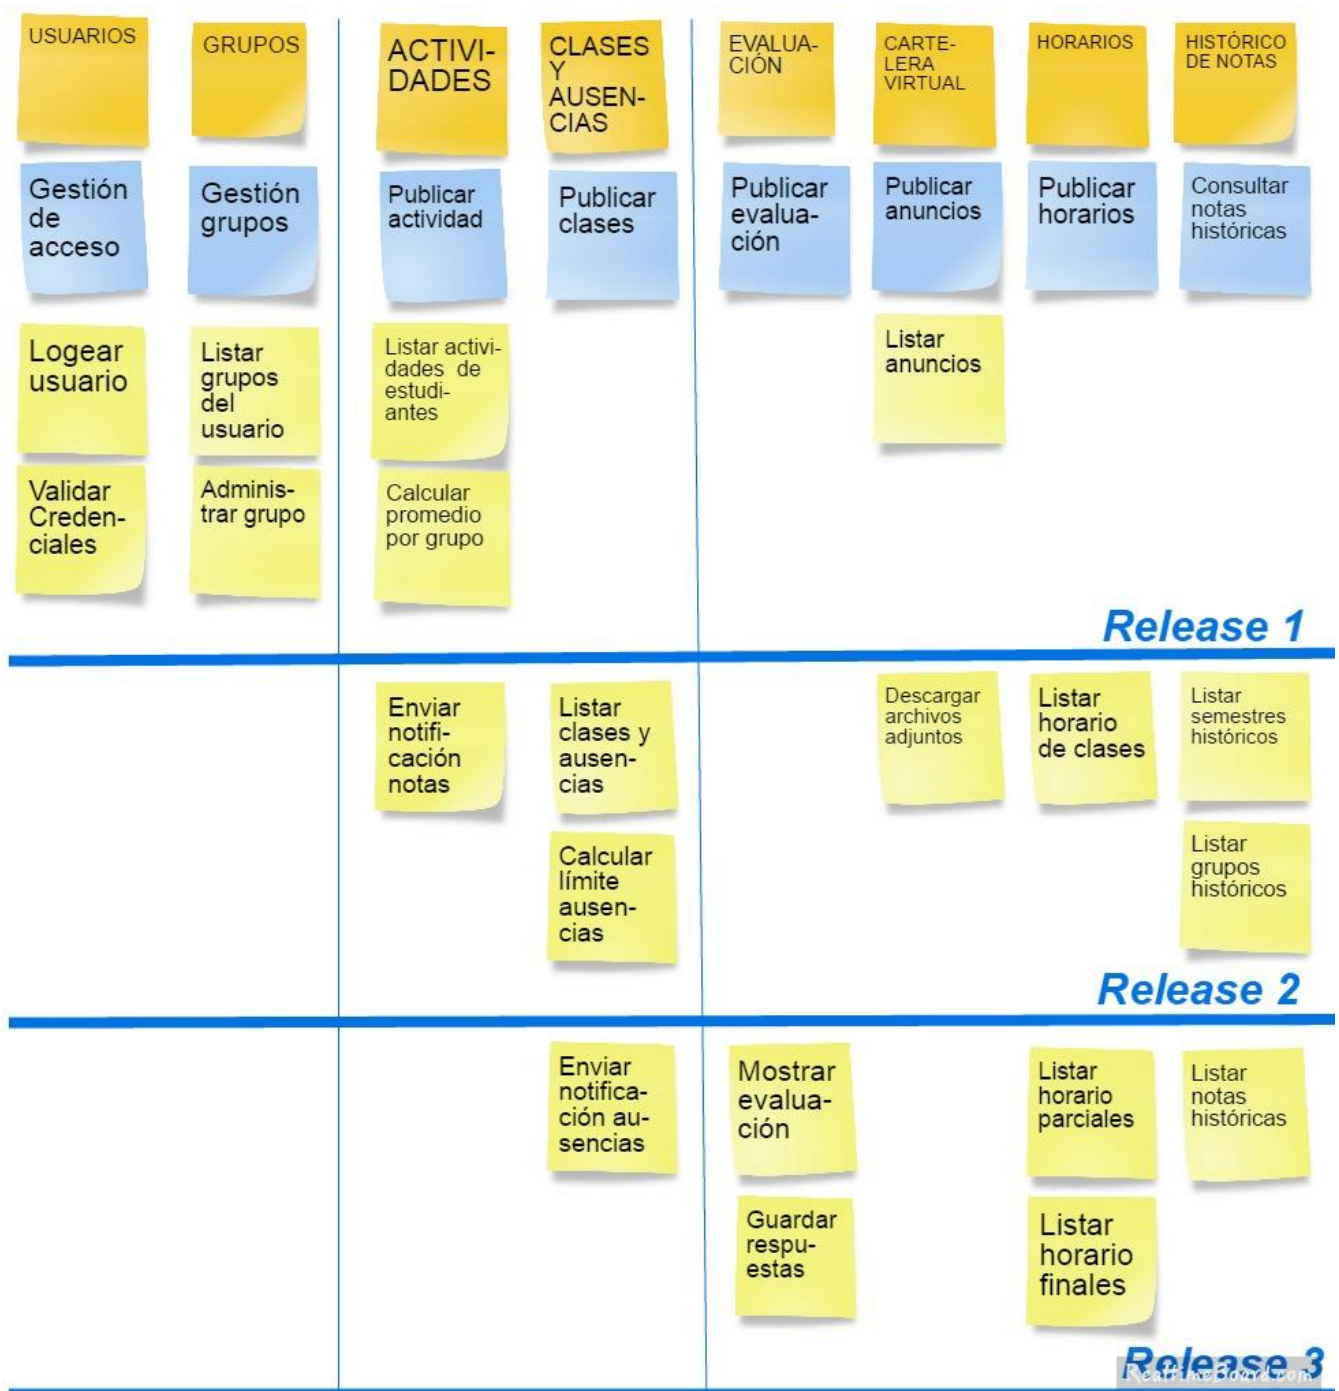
| USUARIOS | GRUPOS | ACTIVIDADES | CLASES Y AUSENCIAS | EVALUACIÓN | CARTELERA VIRTUAL | HORARIOS | HISTÓRICO DE NOTAS |
|---|---|---|---|---|---|---|---|
| Gestión de acceso | Gestión grupos | Publicar actividad | Publicar clases | Publicar evaluación | Publicar anuncios | Publicar horarios | Consultar notas históricas |
| Logear usuario | Listar grupos del usuario | Listar actividades de estudiantes | | | Listar anuncios | | |
| Validar Credenciales | Administrar grupo | Calcular promedio por grupo | | | | | |

Release 1

| | | | | | | | |
|---|---|---|---|---|---|---|---|
| | | Enviar notificación notas | Listar clases y ausencias | | Descargar archivos adjuntos | Listar horario de clases | Listar semestres históricos |
| | | | Calcular límite ausencias | | | | Listar grupos históricos |

Release 2

| | | | | | | | |
|---|---|---|---|---|---|---|---|
| | | | Enviar notificación ausencias | Mostrar evaluación | | Listar horario parciales | Listar notas históricas |
| | | | | Guardar respuestas | | Listar horario finales | |

Release 3

RealtimeBoard.com